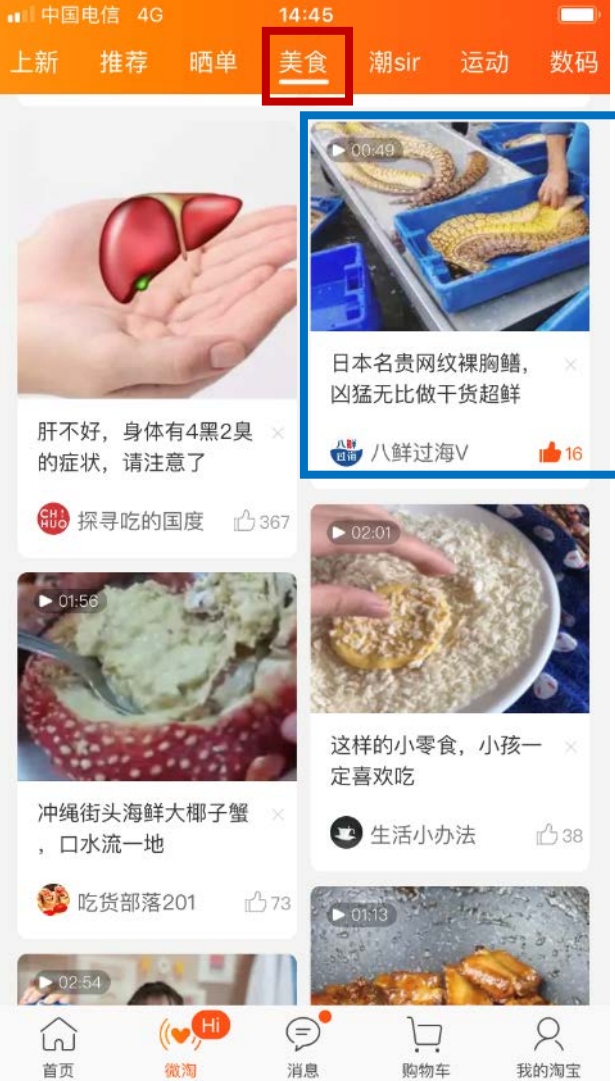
中国电信 4G
14:45

上新 推荐 晒单 美食 潮sir 运动 数码

肝不好，身体有4黑2臭的症状，请注意了
CHI HUO 探寻吃的国度 367

00:49
日本名贵网纹裸胸鳝，凶猛无比做干货超鲜
八鲜过海 八鲜过海V 16

01:56
冲绳街头海鲜大椰子蟹，口水流一地
吃货部落201 73

02:01
这样的小零食，小孩一定喜欢吃
生活小办法 38

02:54

01:13

首页 Hi 微淘 消息 购物车 我的淘宝